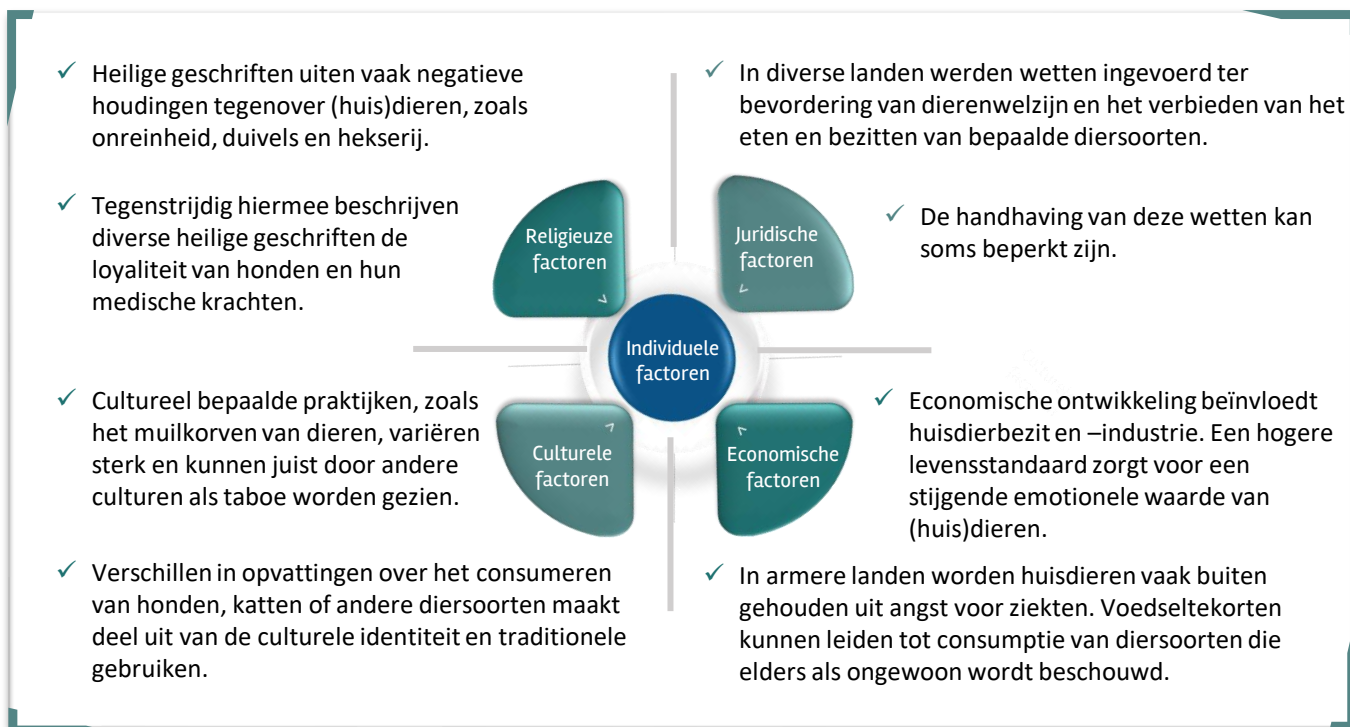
✓ Heilige geschriften uiten vaak negatieve houdingen tegenover (huis)dieren, zoals onreinheid, duivels en hekserij.

✓ Tegenstrijdig hiermee beschrijven diverse heilige geschriften de loyaliteit van honden en hun medische krachten.

✓ Cultureel bepaalde praktijken, zoals het muilkorven van dieren, variëren sterk en kunnen juist door andere culturen als taboe worden gezien.

✓ Verschillen in opvattingen over het consumeren van honden, katten of andere diersoorten maakt deel uit van de culturele identiteit en traditionele gebruiken.

Religieuze factoren

Juridische factoren

Individuele factoren

Culturele factoren

Economische factoren

✓ In diverse landen werden wetten ingevoerd ter bevordering van dierenwelzijn en het verbieden van het eten en bezitten van bepaalde diersoorten.

✓ De handhaving van deze wetten kan soms beperkt zijn.

✓ Economische ontwikkeling beïnvloedt huisdierbezit en –industrie. Een hogere levensstandaard zorgt voor een stijgende emotionele waarde van (huis)dieren.

✓ In armere landen worden huisdieren vaak buiten gehouden uit angst voor ziekten. Voedseltekorten kunnen leiden tot consumptie van diersoorten die elders als ongewoon wordt beschouwd.